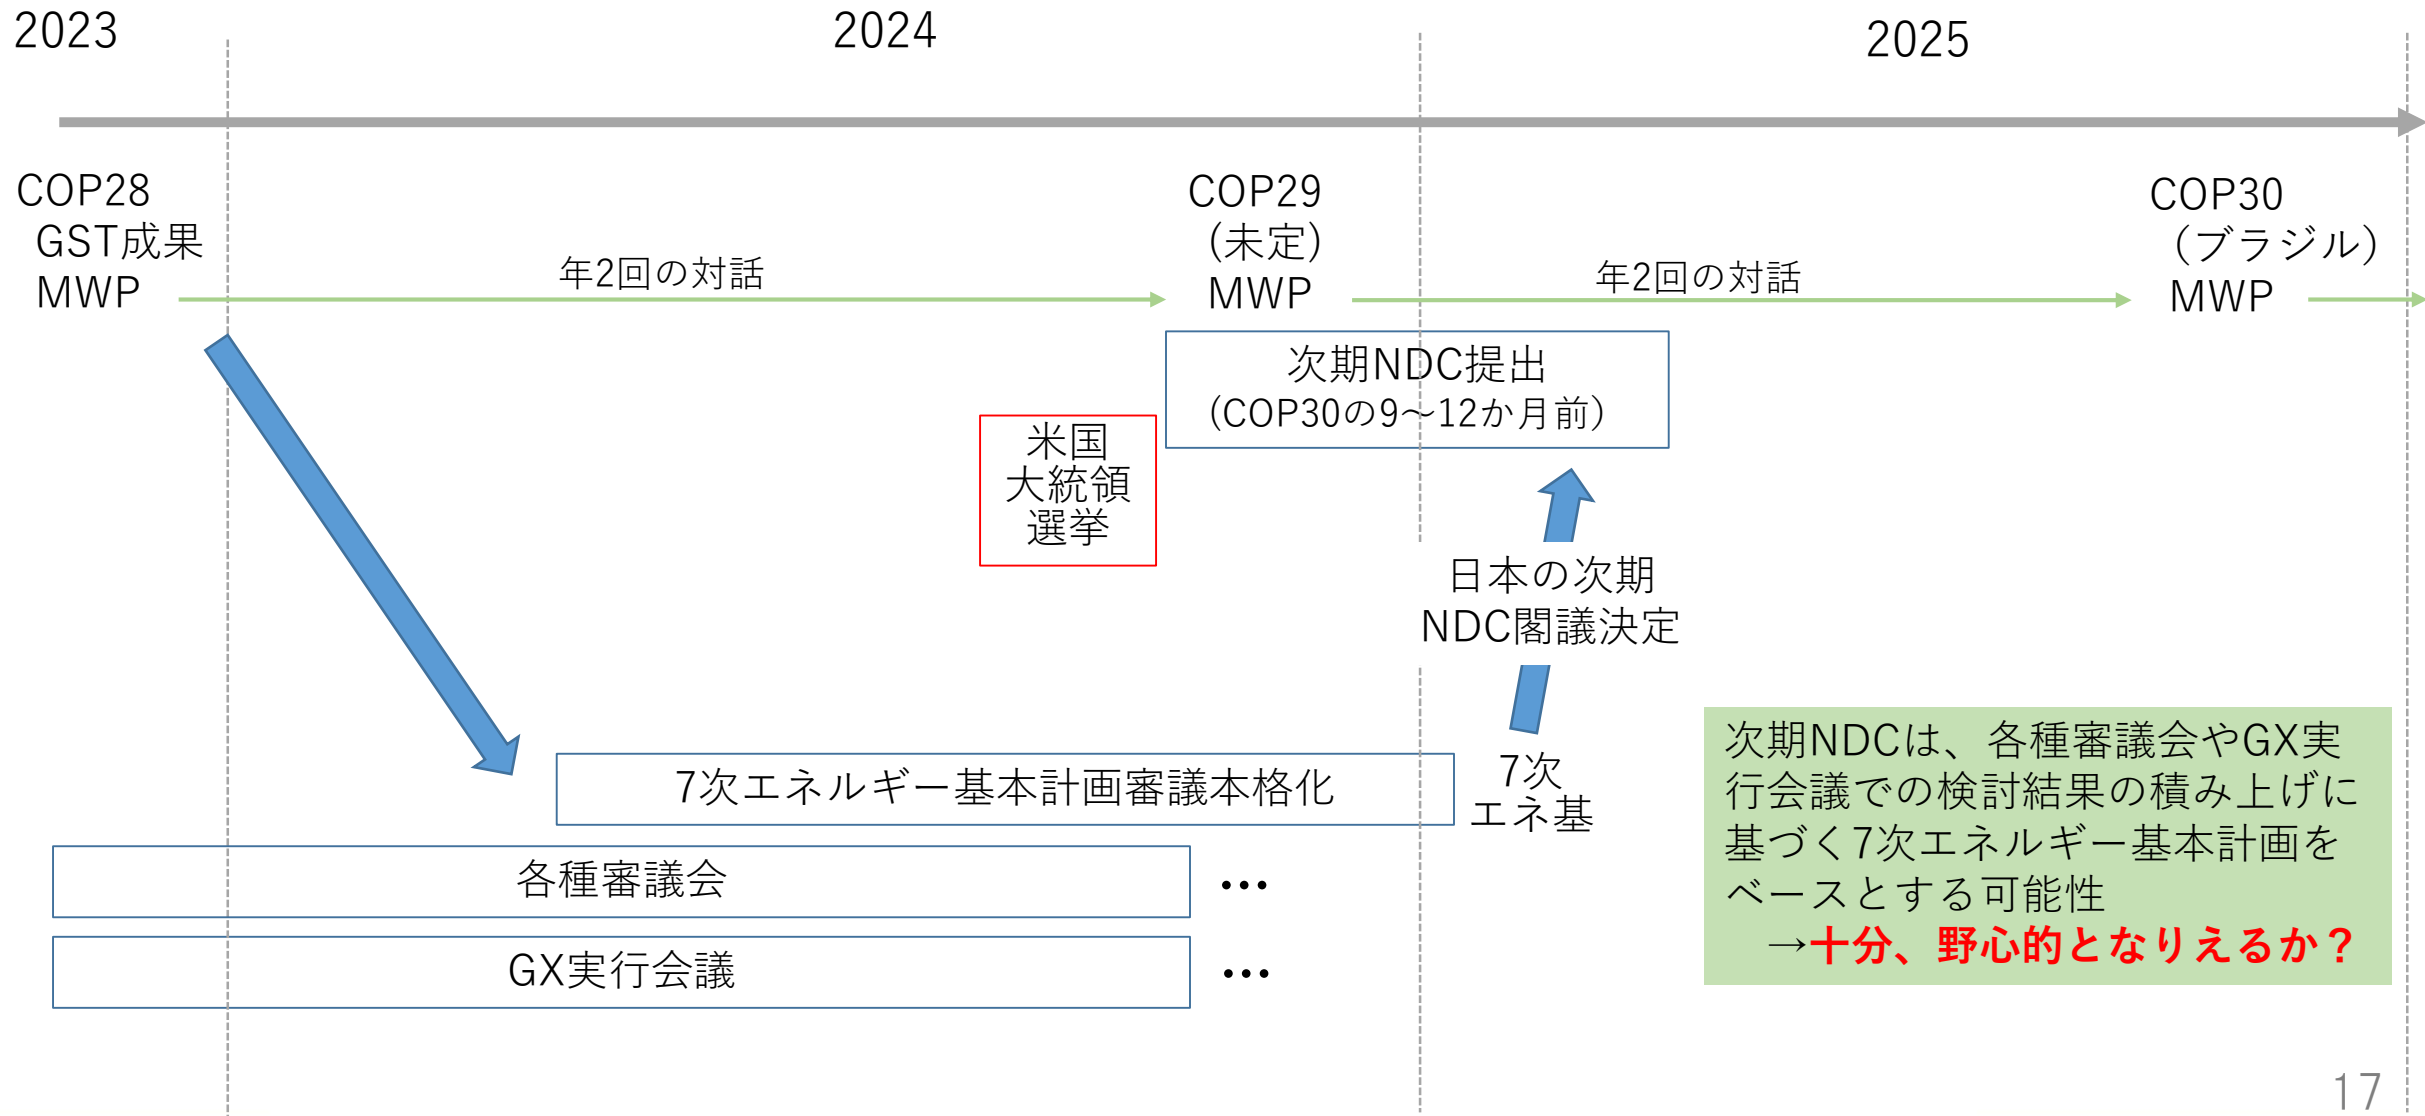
2023

2024

2025

COP28
GST成果
MWP

年2回の対話

COP29
(未定)
MWP

年2回の対話

COP30
(ブラジル)
MWP

次期NDC提出
(COP30の9~12か月前)

米国
大統領
選挙

日本の次期
NDC閣議決定

7次エネルギー基本計画審議本格化

7次
エネ基

各種審議会

…

GX実行会議

…

次期NDCは、各種審議会やGX実行会議での検討結果の積み上げに基づく7次エネルギー基本計画をベースとする可能性
→十分、野心的となりえるか？

17